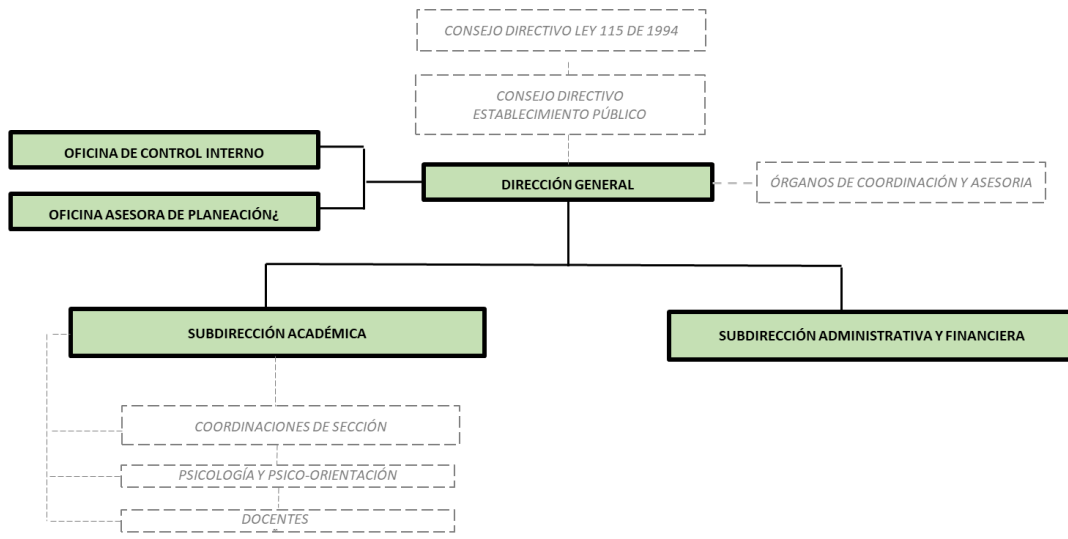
CONSEJO DIRECTIVO LEY 115 DE 1994

CONSEJO DIRECTIVO ESTABLECIMIENTO PÚBLICO

OFICINA DE CONTROL INTERNO

OFICINA ASESORA DE PLANEACIÓN¿

DIRECCIÓN GENERAL

ÓRGANOS DE COORDINACIÓN Y ASESORIA

SUBDIRECCIÓN ACADÉMICA

SUBDIRECCIÓN ADMINISTRATIVA Y FINANCIERA

COORDINACIONES DE SECCIÓN

PSICOLOGÍA Y PSICO-ORIENTACIÓN

DOCENTES